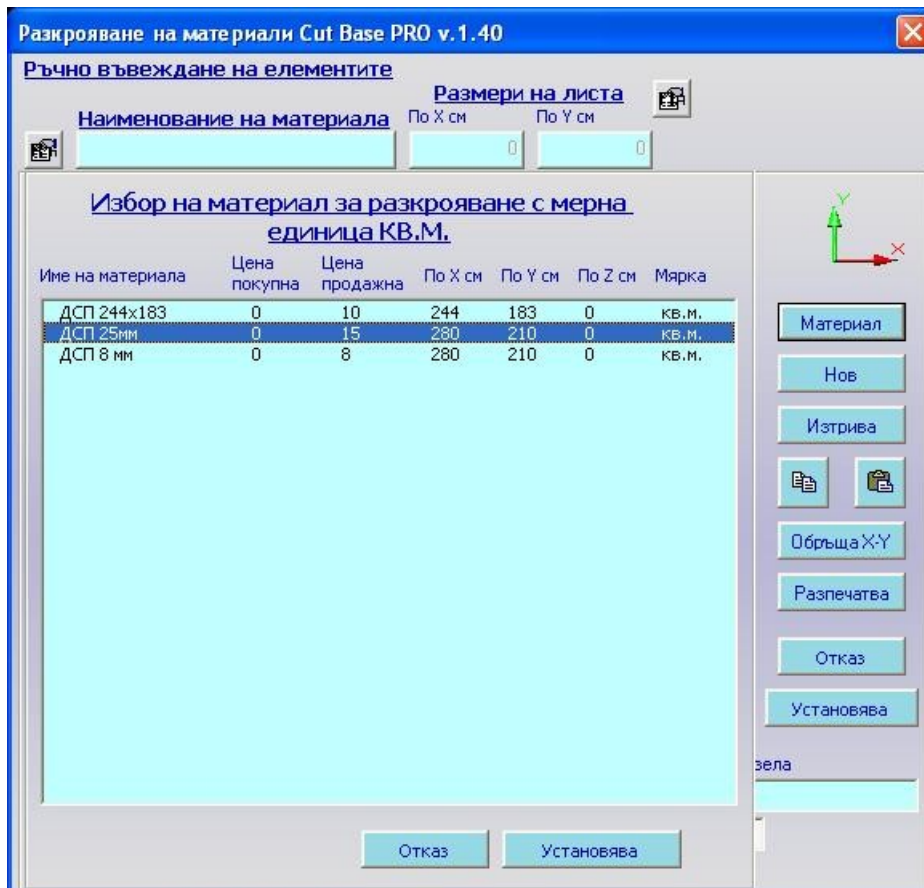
Разкрояване на материали Cut Base PRO v.1.40

Ръчно въвеждане на елементите

Размери на листа

Наименование на материала

По X см

По Y см

0

0

Избор на материал за разкрояване с мерна единица КВ.М.

| Име на материала | Цена покупна | Цена продажна | По X см | По Y см | По Z см | Мярка |
|---|---|---|---|---|---|---|
| ДСП 244x183 | 0 | 10 | 244 | 183 | 0 | кв.м. |
| ДСП 25мм | 0 | 15 | 280 | 210 | 0 | кв.м. |
| ДСП 8 мм | 0 | 8 | 280 | 210 | 0 | кв.м. |

Y

X

Материал

Нов

Изтрива

Обръща X-Y

Разпечатва

Отказ

Установява

зела

Отказ

Установява